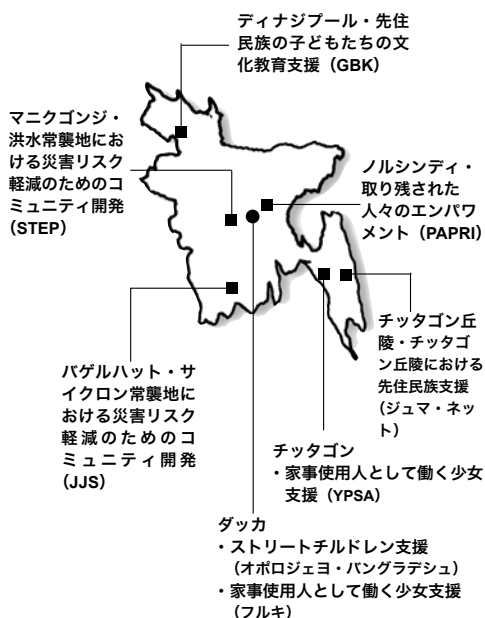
ディナジプール・先住民族の子どもたちの文化教育支援（GBK）

マニクゴンジ・洪水常襲地における災害リスク軽減のためのコミュニティ開発（STEP）

ノルシンディ・取り残された人々のエンパワメント（PAPRI）

チッタゴン丘陵・チッタゴン丘陵における先住民族支援（ジュマ・ネット）

バゲルハット・サイクロン常襲地における災害リスク軽減のためのコミュニティ開発（JJS）

チッタゴン
・家事使用人として働く少女支援（YPSA）

ダッカ
・ストリートチルドレン支援（オポロジェヨ・バングラデシュ）
・家事使用人として働く少女支援（フルキ）